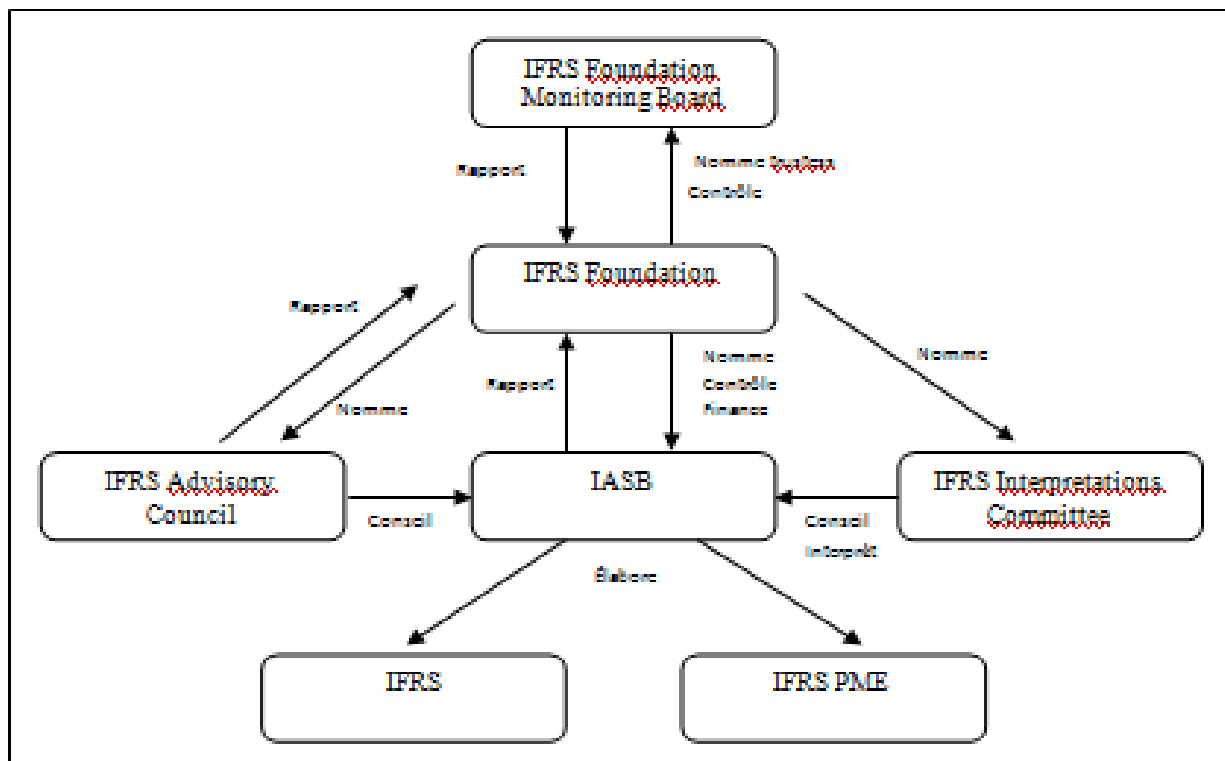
IFRS Foundation Monitoring Board

Rapport

Nomme (ou/et ses) Contrôle

IFRS Foundation

Rapport

Nomme

Rapport

Nomme Contrôle Finance

Nomme

IFRS Advisory Council

Conseil

IASB

Conseil Interprète

IFRS Interpretations Committee

Élabore

IFRS

IFRS PME